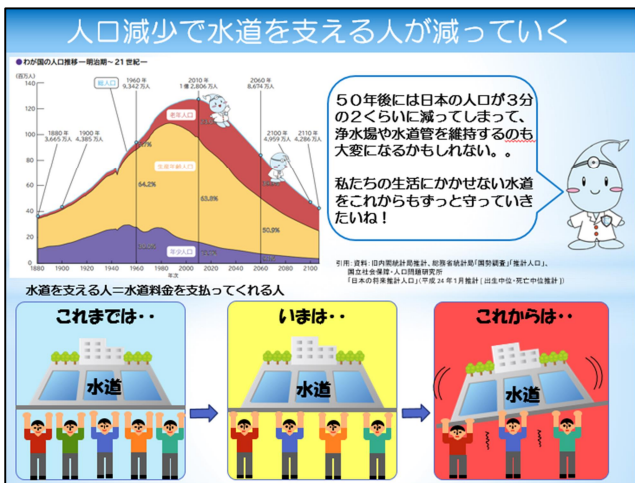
人口減少で水道を支える人が減っていく

わが国の人口推移ー明治期～21世紀ー

(百万人)
140
120
100
80
60
40
20
0

1880 1900 1920 1940 1960 1980 2000 2020 2040 2060 2080 2100

年次

1880年 3,665万人
1900年 4,385万人
1960年 9,342万人
2010年 1億2,806万人
2060年 8,674万人
2100年 4,959万人
2110年 4,286万人

総人口
老年人口
生産年齢人口
年少人口

64.2%
65.8%
50.9%

50年後には日本の人口が3分の2くらいに減ってしまって、浄水場や水道管を維持するのも大変になるかもしれない。。

私たちの生活にかかせない水道をこれからもずっと守っていきたいね！

引用：資料：旧内閣統計局推計、総務省統計局「国勢調査」「推計人口」、国立社会保障・人口問題研究所「日本の将来推計人口」(平成24年1月推計［出生中位・死亡中位推計］)

水道を支える人＝水道料金を支払ってくれる人

これまでは・・
水道

いまは・・
水道

これからは・・
水道